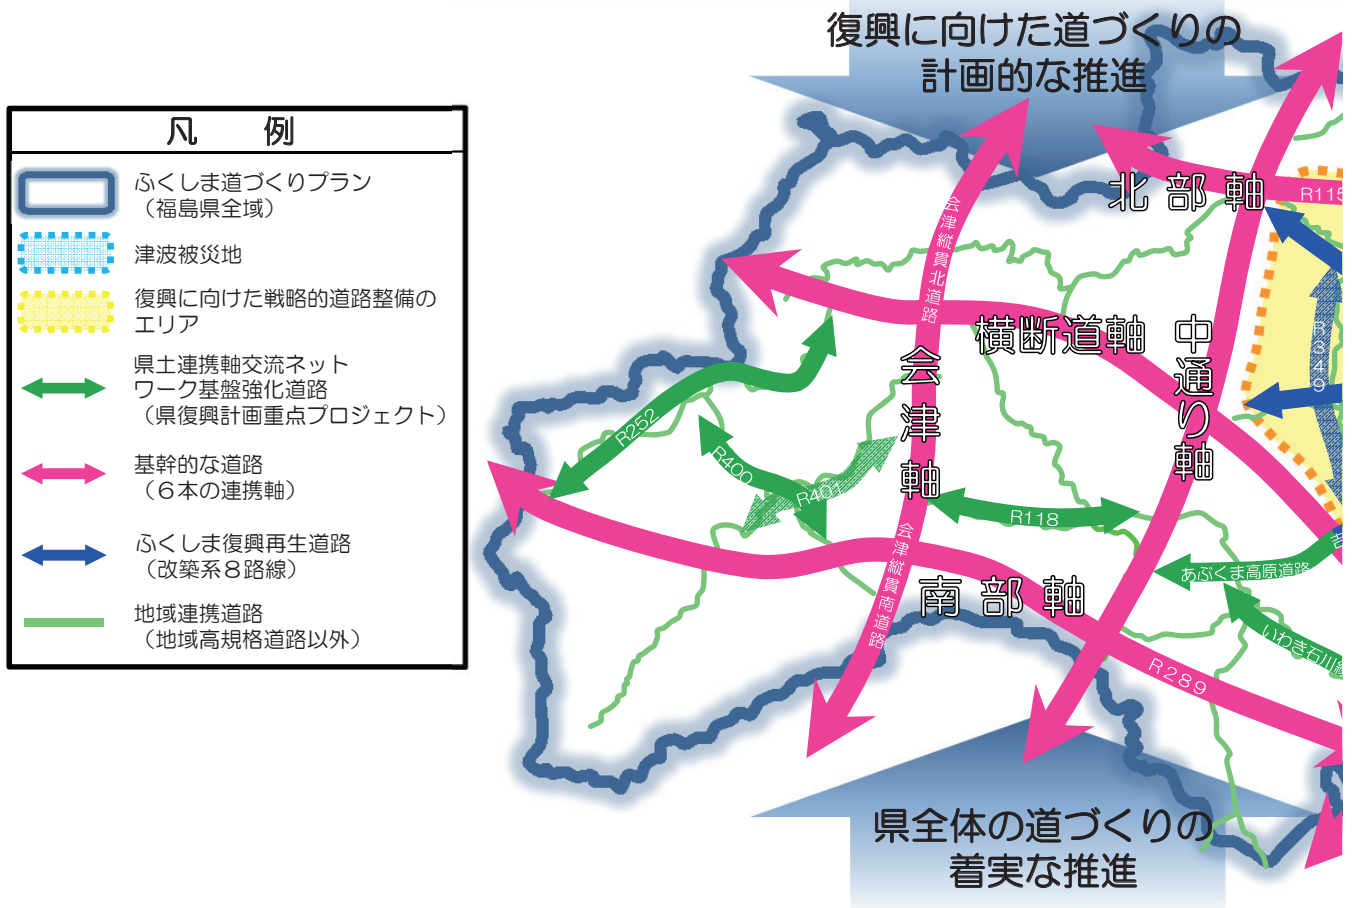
復興に向けた道づくりの計画的な推進

凡　例

ふくしま道づくりプラン（福島県全域）

津波被災地

復興に向けた戦略的道路整備のエリア

県土連携軸交流ネットワーク基盤強化道路（県復興計画重点プロジェクト）

基幹的な道路（６本の連携軸）

ふくしま復興再生道路（改築系８路線）

地域連携道路（地域高規格道路以外）

北部軸

R115

会津縦貫北道路

横断道軸

中通り軸

R349

会津軸

R252

R400

R401

R118

会津縦貫南道路

南部軸

あぶくま高原道路

いわき石川線

R289

県全体の道づくりの着実な推進